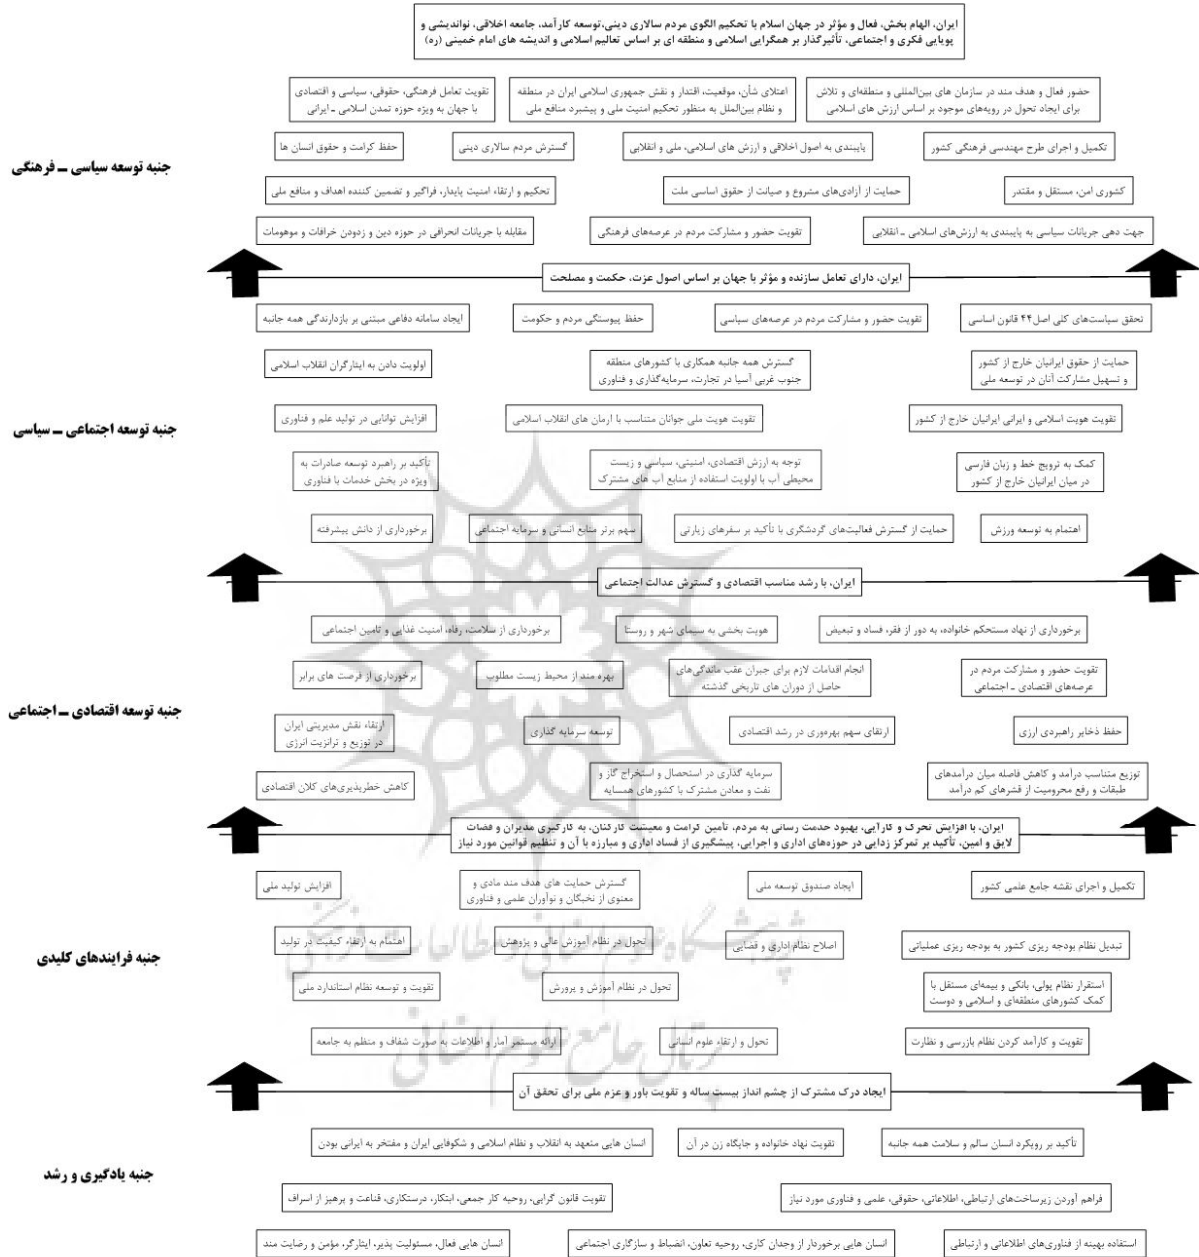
ایران، الهام بخش، فعال و مؤثر در جهان اسلام با تحکیم الگوی مردم سالاری دینی، توسعه کارآمد، جامعه اخلاقی، نواندیشی و پویایی فکری و اجتماعی، تأثیرگذار بر همگرایی اسلامی و منطقه ای بر اساس تعالیم اسلامی و اندیشه های امام خمینی (ره)

جنبه توسعه سیاسی ـ فرهنگی

حضور فعال و هدف مند در سازمان های بین‌المللی و منطقه‌ای و تلاش برای ایجاد تحول در رویه‌های موجود بر اساس ارزش های اسلامی

اعتلای شأن، موقعیت، اقتدار و نقش جمهوری اسلامی ایران در منطقه و نظام بین‌الملل به منظور تحکیم امنیت ملی و پیشبرد منافع ملی

تقویت تعامل فرهنگی، حقوقی، سیاسی و اقتصادی با جهان به ویژه حوزه تمدن اسلامی ـ ایرانی

تکمیل و اجرای طرح مهندسی فرهنگی کشور

پایبندی به اصول اخلاقی و ارزش های اسلامی، ملی و انقلابی

گسترش مردم سالاری دینی

حفظ کرامت و حقوق انسان ها

کشوری امن، مستقل و مقتدر

حمایت از آزادی‌های مشروع و صیانت از حقوق اساسی ملت

تحکیم و ارتقاء امنیت پایدار، فراگیر و تضمین کننده اهداف و منافع ملی

جهت دهی جریانات سیاسی به پایبندی به ارزش‌های اسلامی ـ انقلابی

تقویت حضور و مشارکت مردم در عرصه‌های فرهنگی

مقابله با جریانات انحرافی در حوزه دین و زدودن خرافات و موهومات

ایران، دارای تعامل سازنده و مؤثر با جهان بر اساس اصول عزت، حکمت و مصلحت

جنبه توسعه اجتماعی ـ سیاسی

تحقق سیاست‌های کلی اصل ۴۴ قانون اساسی

تقویت حضور و مشارکت مردم در عرصه‌های سیاسی

حفظ پیوستگی مردم و حکومت

ایجاد سامانه دفاعی مبتنی بر بازدارندگی همه جانبه

حمایت از حقوق ایرانیان خارج از کشور و تسهیل مشارکت آنان در توسعه ملی

گسترش همه جانبه همکاری با کشورهای منطقه جنوب غربی آسیا در تجارت، سرمایه‌گذاری و فناوری

اولویت دادن به ایثارگران انقلاب اسلامی

تقویت هویت اسلامی و ایرانی ایرانیان خارج از کشور

تقویت هویت ملی جوانان متناسب با آرمان های انقلاب اسلامی

افزایش توانایی در تولید علم و فناوری

کمک به ترویج خط و زبان فارسی در میان ایرانیان خارج از کشور

توجه به ارزش اقتصادی، امنیتی، سیاسی و زیست محیطی آب با اولویت استفاده از منابع آب های مشترک

تأکید بر راهبرد توسعه صادرات به ویژه در بخش خدمات با فناوری

اهتمام به توسعه ورزش

حمایت از گسترش فعالیت‌های گردشگری با تأکید بر سفرهای زیارتی

سهم برتر منابع انسانی و سرمایه اجتماعی

برخورداری از دانش پیشرفته

ایران، با رشد مناسب اقتصادی و گسترش عدالت اجتماعی

جنبه توسعه اقتصادی ـ اجتماعی

برخورداری از نهاد مستحکم خانواده، به دور از فقر، فساد و تبعیض

هویت بخشی به سیمای شهر و روستا

برخورداری از سلامت، رفاه، امنیت غذایی و تأمین اجتماعی

تقویت حضور و مشارکت مردم در عرصه‌های اقتصادی ـ اجتماعی

انجام اقدامات لازم برای جبران عقب ماندگی‌های حاصل از دوران های تاریخی گذشته

بهره مند از محیط زیست مطلوب

برخورداری از فرصت های برابر

حفظ ذخایر راهبردی ارزی

ارتقای سهم بهره‌وری در رشد اقتصادی

توسعه سرمایه گذاری

ارتقاء نقش مدیریتی ایران در توزیع و ترانزیت انرژی

توزیع متناسب درآمد و کاهش فاصله میان درآمدهای طبقات و رفع محرومیت از قشرهای کم درآمد

سرمایه گذاری در استحصال و استخراج گاز و نفت و معادن مشترک با کشورهای همسایه

کاهش خطرپذیری‌های کلان اقتصادی

ایران، با افزایش تحرک و کارآیی، بهبود خدمت رسانی به مردم، تامین کرامت و معیشت کارکنان، به کارگیری مدیران و قضات لایق و امین، تأکید بر تمرکز زدایی در حوزه‌های اداری و اجرایی، پیشگیری از فساد اداری و مبارزه با آن و تنظیم قوانین مورد نیاز

جنبه فرایندهای کلیدی

تکمیل و اجرای نقشه جامع علمی کشور

ایجاد صندوق توسعه ملی

گسترش حمایت های هدف مند مادی و معنوی از نخبگان و نوآوران علمی و فناوری

افزایش تولید ملی

تبدیل نظام بودجه ریزی کشور به بودجه ریزی عملیاتی

اصلاح نظام اداری و قضایی

تحول در نظام آموزش عالی و پژوهش

اهتمام به ارتقاء کیفیت در تولید

استقرار نظام پولی، بانکی و بیمه‌ای مستقل با کمک کشورهای منطقه‌ای و اسلامی و دوست

تحول در نظام آموزش و پرورش

تقویت و توسعه نظام استاندارد ملی

تقویت و کارآمد کردن نظام بازرسی و نظارت

تحول و ارتقاء علوم انسانی

ارائه مستمر آمار و اطلاعات به صورت شفاف و منظم به جامعه

ایجاد درک مشترک از چشم انداز بیست ساله و تقویت باور و عزم ملی برای تحقق آن

جنبه یادگیری و رشد

تأکید بر رویکرد انسان سالم و سلامت همه جانبه

تقویت نهاد خانواده و جایگاه زن در آن

انسان هایی متعهد به انقلاب و نظام اسلامی و شکوفایی ایران و مفتخر به ایرانی بودن

فراهم آوردن زیرساخت‌های ارتباطی، اطلاعاتی، حقوقی، علمی و فناوری مورد نیاز

تقویت قانون گرایی، روحیه کار جمعی، ابتکار، درستکاری، قناعت و پرهیز از اسراف

استفاده بهینه از فناوری‌های اطلاعاتی و ارتباطی

انسان هایی برخوردار از وجدان کاری، روحیه تعاون، انضباط و سازگاری اجتماعی

انسان هایی فعال، مسئولیت پذیر، ایثارگر، مؤمن و رضایت مند

پژوهشگاه علوم انسانی و مطالعات فرهنگی
پرتال جامع علوم انسانی